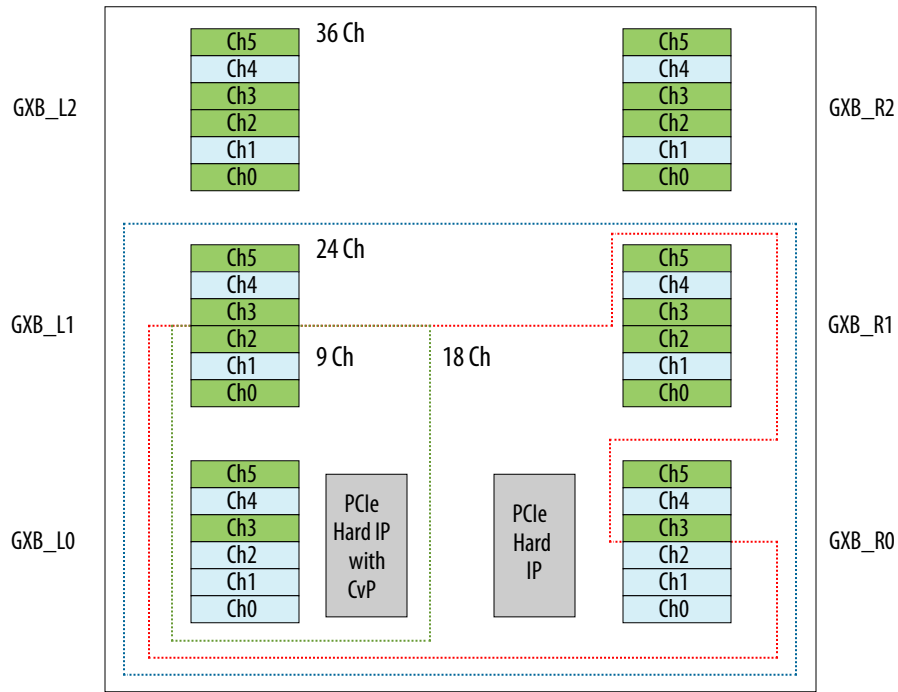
GXB_L2

36 Ch

Ch5
Ch4
Ch3
Ch2
Ch1
Ch0

GXB_R2

Ch5
Ch4
Ch3
Ch2
Ch1
Ch0

GXB_L1

24 Ch

Ch5
Ch4
Ch3
Ch2
Ch1
Ch0

9 Ch

18 Ch

GXB_R1

Ch5
Ch4
Ch3
Ch2
Ch1
Ch0

GXB_L0

Ch5
Ch4
Ch3
Ch2
Ch1
Ch0

PCIe Hard IP with CvP

PCIe Hard IP

GXB_R0

Ch5
Ch4
Ch3
Ch2
Ch1
Ch0